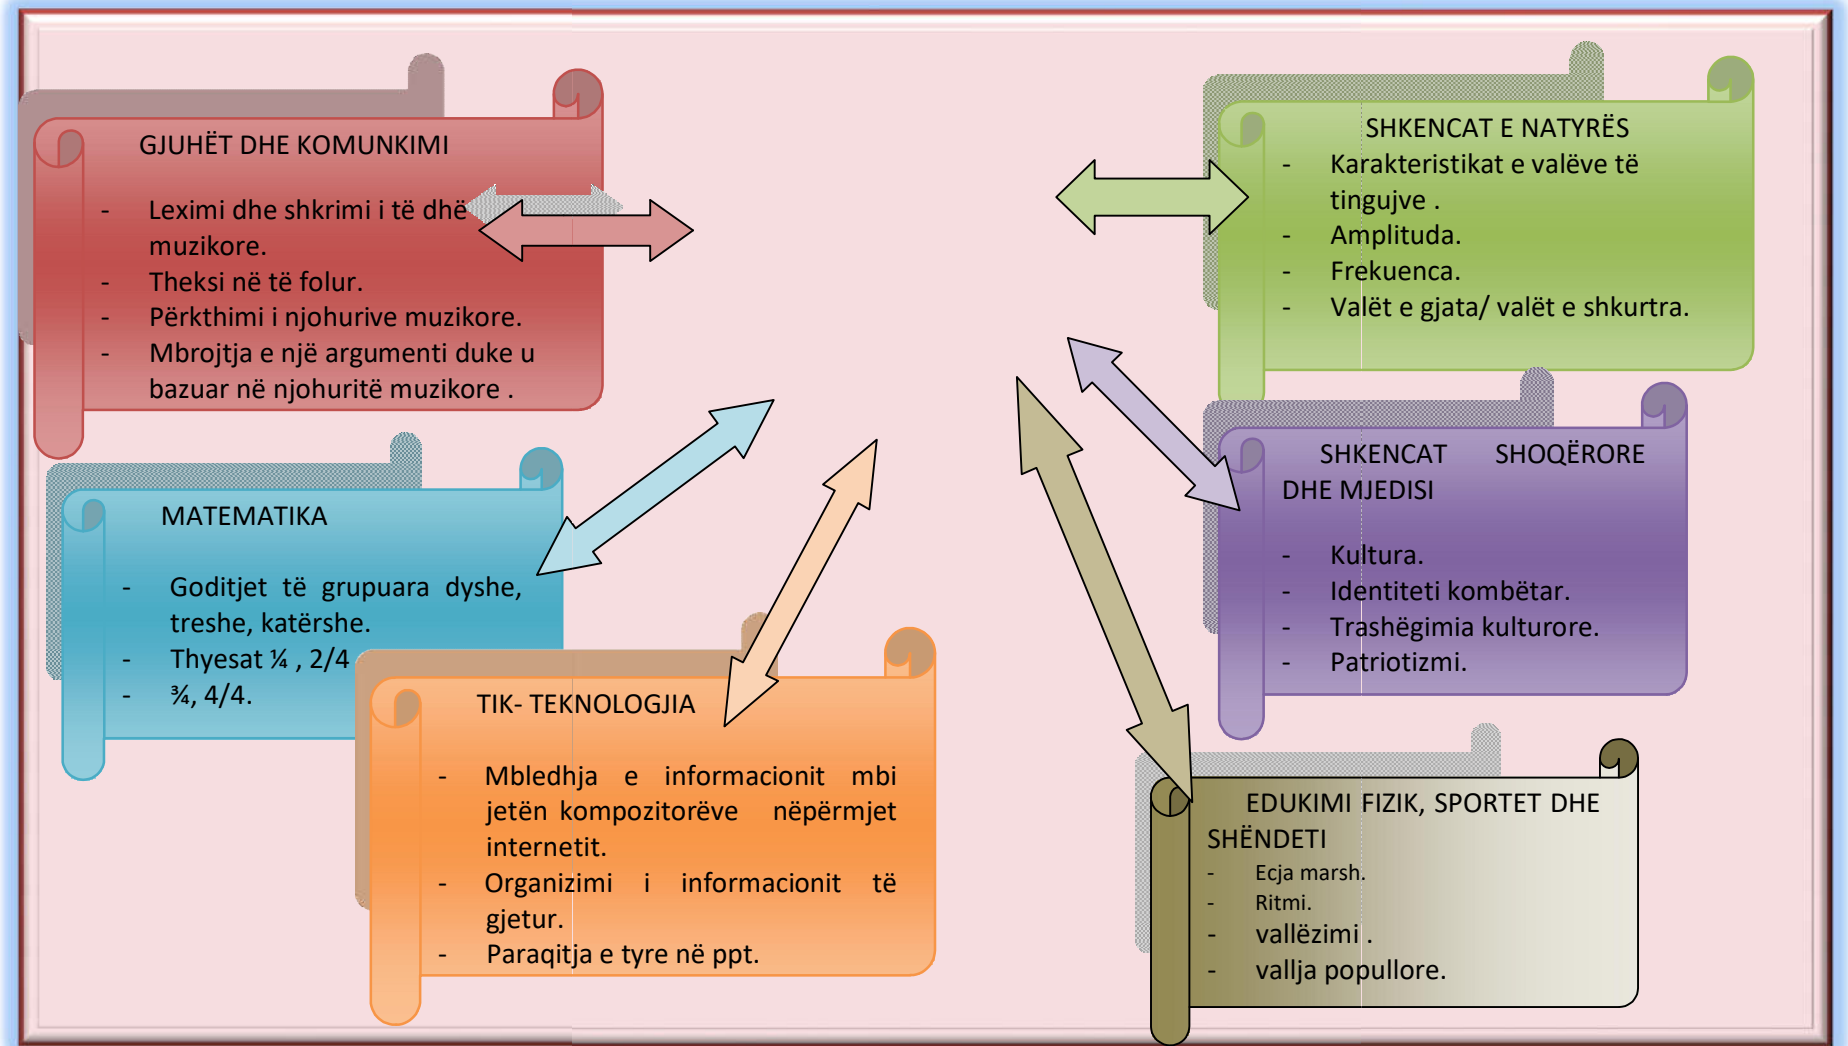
GJUHËT DHE KOMUNKIMI

- Leximi dhe shkrimi i të dhë muzikore.
- Theksi në të folur.
- Përkthimi i njohurive muzikore.
- Mbrojtja e një argumenti duke u bazuar në njohuritë muzikore .

SHKENCAT E NATYRËS
- Karakteristikat e valëve të tingujve .
- Amplituda.
- Frekuenca.
- Valët e gjata/ valët e shkurtra.

MATEMATIKA

- Goditjet të grupuara dyshe, treshe, katërshe.
- Thyesat ¼ , 2/4
- ¾, 4/4.

SHKENCAT SHOQËRORE DHE MJEDISI

- Kultura.
- Identiteti kombëtar.
- Trashëgimia kulturore.
- Patriotizmi.

TIK- TEKNOLOGJIA

- Mbledhja e informacionit mbi jetën kompozitorëve nëpërmjet internetit.
- Organizimi i informacionit të gjetur.
- Paraqitja e tyre në ppt.

EDUKIMI FIZIK, SPORTET DHE SHËNDETI
- Ecja marsh.
- Ritmi.
- vallëzimi .
- vallja popullore.